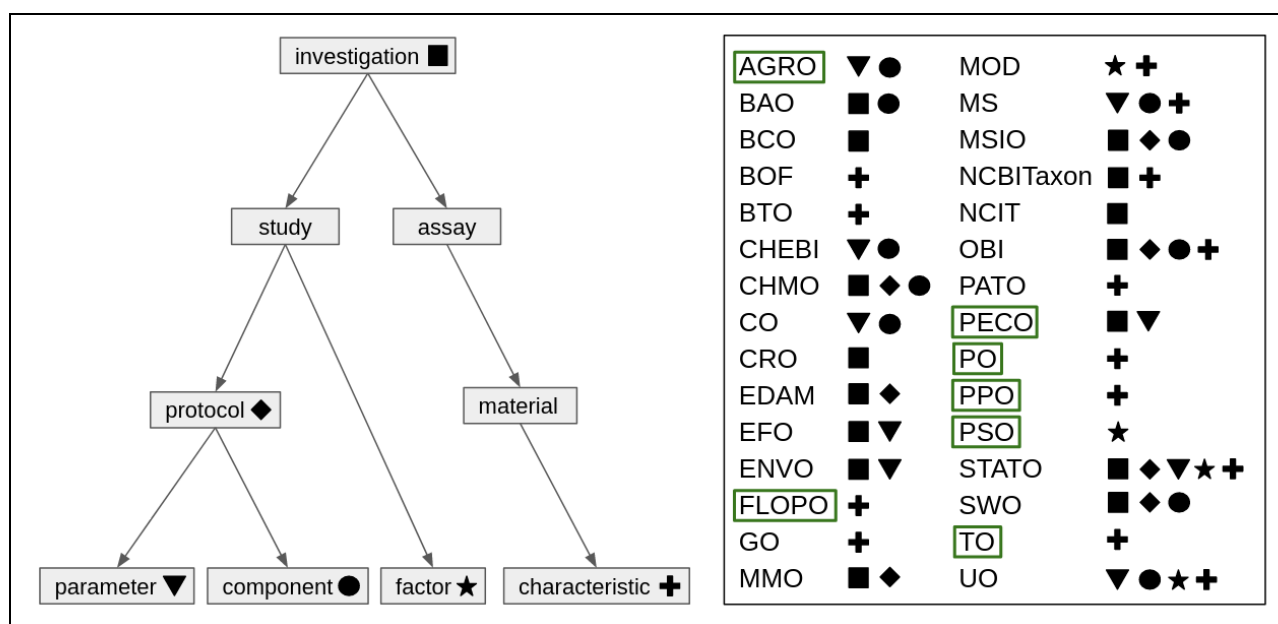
investigation ■

study

assay

protocol ◆

material

parameter ▼

component ●

factor ★

characteristic ✚

| | | | |
|---|---|---|---|
| AGRO | ▼● | MOD | ★✚ |
| BAO | ■● | MS | ▼●✚ |
| BCO | ■ | MSIO | ■◆● |
| BOF | ✚ | NCBITaxon | ■✚ |
| BTO | ✚ | NCIT | ■ |
| CHEBI | ▼● | OBI | ■◆●✚ |
| CHMO | ■◆● | PATO | ✚ |
| CO | ▼● | PECO | ■▼ |
| CRO | ■ | PO | ✚ |
| EDAM | ■◆ | PPO | ✚ |
| EFO | ■▼ | PSO | ★ |
| ENVO | ■▼ | STATO | ■◆▼★✚ |
| FLOPO | ✚ | SWO | ■◆● |
| GO | ✚ | TO | ✚ |
| MMO | ■◆ | UO | ▼●★✚ |